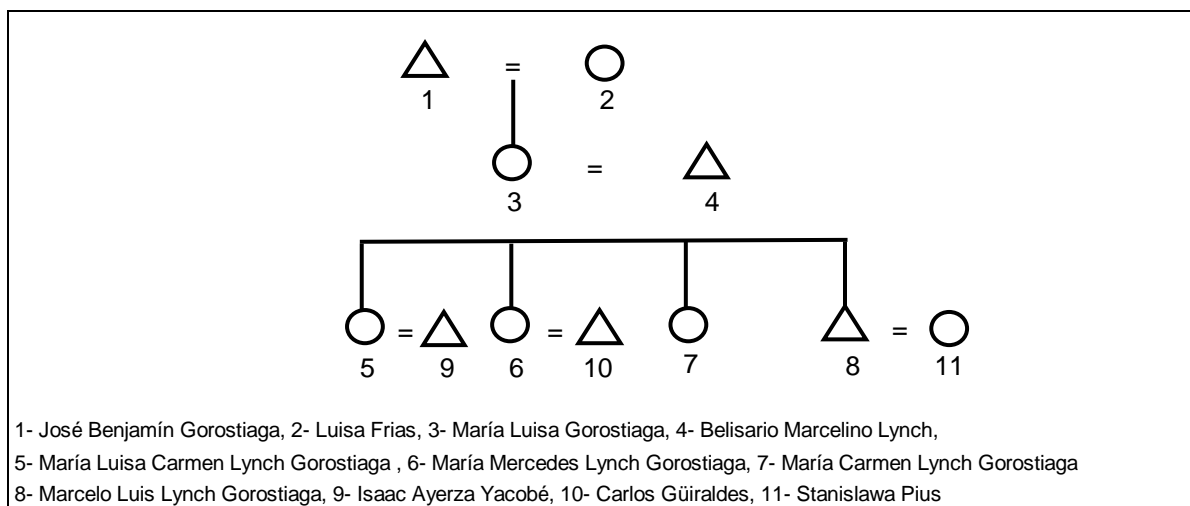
1 = 2

3 = 4

5 = 9 6 = 10 7 8 = 11

1- José Benjamín Gorostiaga, 2- Luisa Frias, 3- María Luisa Gorostiaga, 4- Belisario Marcelino Lynch,
5- María Luisa Carmen Lynch Gorostiaga , 6- María Mercedes Lynch Gorostiaga, 7- María Carmen Lynch Gorostiaga
8- Marcelo Luis Lynch Gorostiaga, 9- Isaac Ayerza Yacobé, 10- Carlos Güiraldes, 11- Stanislawa Pius